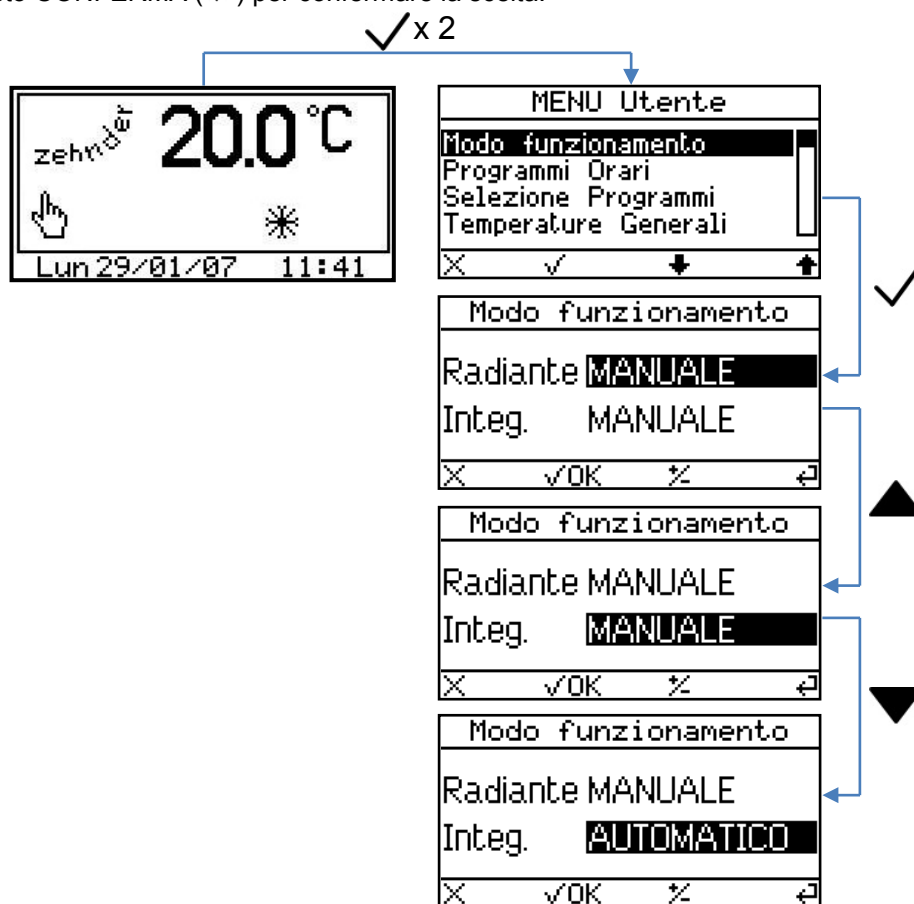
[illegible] CONFERMA (✓) per confermare la scelta.

✓x 2

zehnder 20.0 °C

Lun 29/01/07 11:41

MENU Utente
Modo funzionamento
Programmi Orari
Selezione Programmi
Temperature Generali
X ✓ ⬇ ⬆

✓

Modo funzionamento
Radiante MANUALE
Integ. MANUALE
X ✓OK ⁺⁄₋ ↵

▲

Modo funzionamento
Radiante MANUALE
Integ. MANUALE
X ✓OK ⁺⁄₋ ↵

▼

Modo funzionamento
Radiante MANUALE
Integ. AUTOMATICO
X ✓OK ⁺⁄₋ ↵